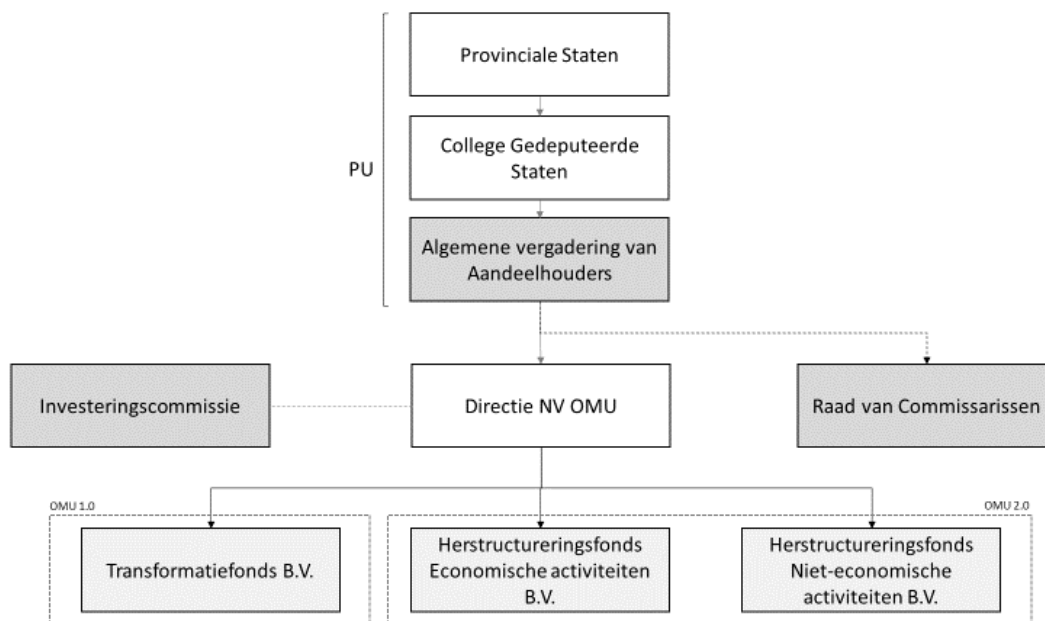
PU

Provinciale Staten

College Gedeputeerde Staten

Algemene vergadering van Aandeelhouders

Investeringscommissie

Directie NV OMU

Raad van Commissarissen

OMU 1.0

OMU 2.0

Transformatiefonds B.V.

Herstructureringsfonds Economische activiteiten B.V.

Herstructureringsfonds Niet-economische activiteiten B.V.